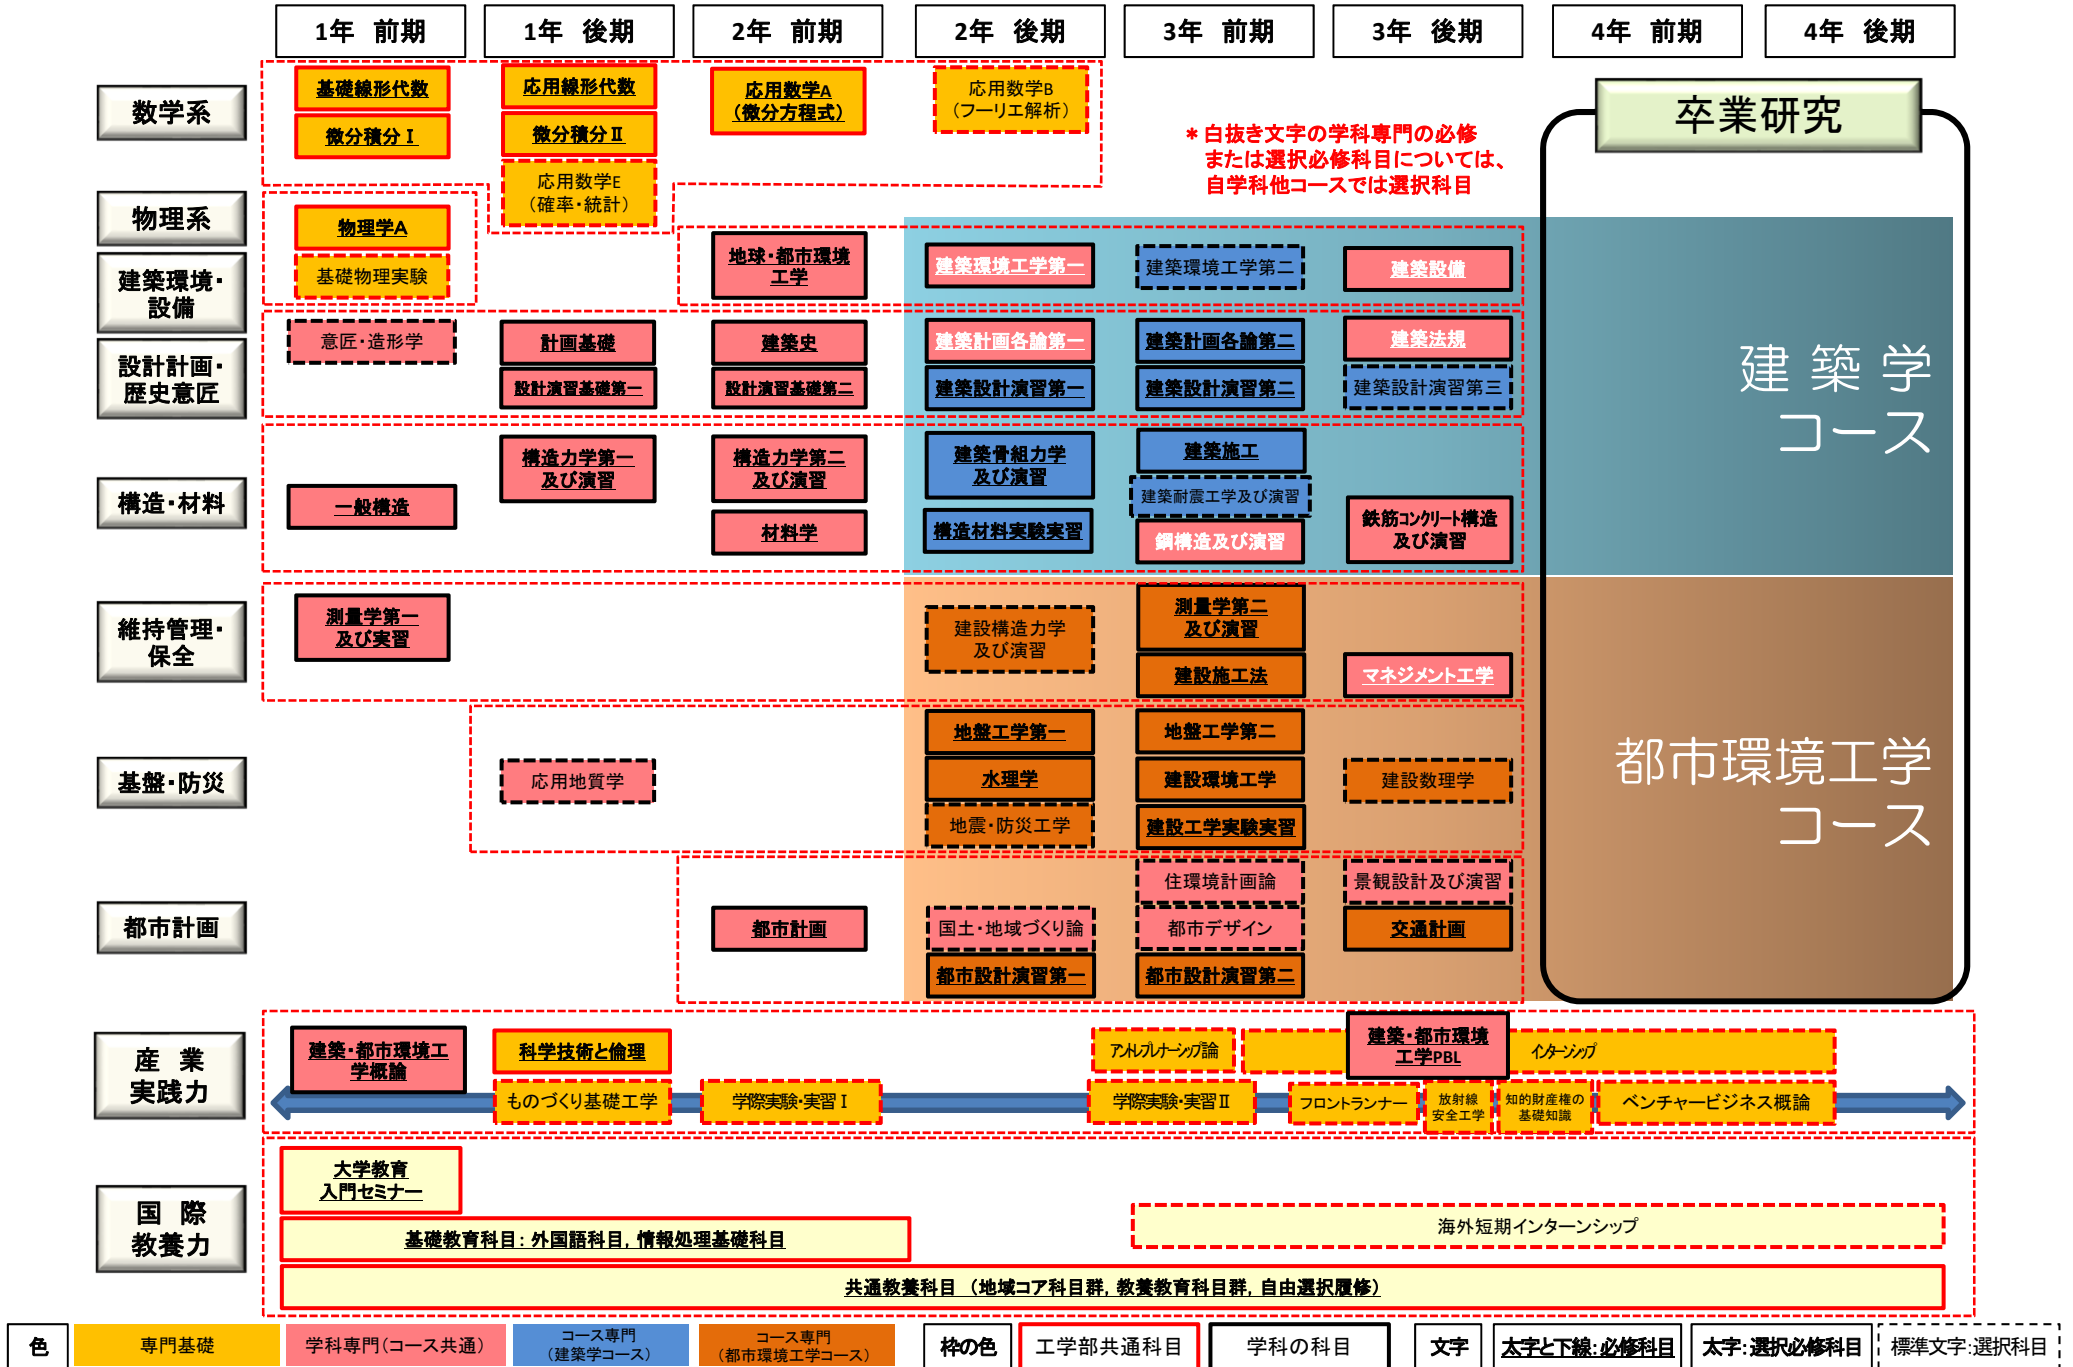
1年 前期
1年 後期
2年 前期
2年 後期
3年 前期
3年 後期
4年 前期
4年 後期

数学系
基礎線形代数
微分積分 I
応用線形代数
微分積分 II
応用数学A（微分方程式）
応用数学B（フーリエ解析）
応用数学E（確率・統計）

卒業研究

＊白抜き文字の学科専門の必修または選択必修科目については、自学科他コースでは選択科目

物理系
物理学A
基礎物理実験

建築環境・設備
地球・都市環境工学
建築環境工学第一
建築環境工学第二
建築設備

設計計画・歴史意匠
意匠・造形学
計画基礎
設計演習基礎第一
建築史
設計演習基礎第二
建築計画各論第一
建築計画各論第二
建築法規
建築設計演習第一
建築設計演習第二
建築設計演習第三

建築学コース

構造・材料
一般構造
構造力学第一及び演習
構造力学第二及び演習
材料学
建築骨組力学及び演習
建築施工
建築耐震工学及び演習
構造材料実験実習
鋼構造及び演習
鉄筋コンクリート構造及び演習

維持管理・保全
測量学第一及び実習
建設構造力学及び演習
測量学第二及び演習
建設施工法
マネジメント工学

基盤・防災
応用地質学
地盤工学第一
地盤工学第二
建設数理学
水理学
建設環境工学
地震・防災工学
建設工学実験実習

都市環境工学コース

都市計画
都市計画
住環境計画論
景観設計及び演習
国土・地域づくり論
都市デザイン
交通計画
都市設計演習第一
都市設計演習第二

産業実践力
建築・都市環境工学概論
科学技術と倫理
ものづくり基礎工学
学際実験・実習 I
アントレプレナーシップ論
建築・都市環境工学PBL
インターンシップ
学際実験・実習 II
フロントランナー
放射線安全工学
知的財産権の基礎知識
ベンチャービジネス概論

国際教養力
大学教育入門セミナー
基礎教育科目：外国語科目，情報処理基礎科目
海外短期インターンシップ
共通教育科目（地域コア科目群，教養教育科目群，自由選択履修）

色
専門基礎
学科専門（コース共通）
コース専門（建築学コース）
コース専門（都市環境工学コース）
枠の色
工学部共通科目
学科の科目
文字
太字と下線：必修科目
太字：選択必修科目
標準文字：選択科目